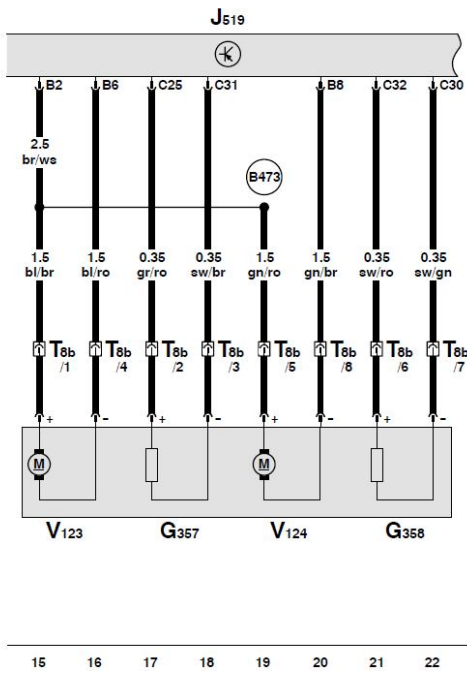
$J_{519}$

B2 B6 C25 C31 B8 C32 C30

2.5 br/ws

B473

1.5 bl/br

1.5 bl/ro

0.35 gr/ro

0.35 sw/br

1.5 gn/ro

1.5 gn/br

0.35 sw/ro

0.35 sw/gn

$T_{8b}$ /1

$T_{8b}$ /4

$T_{8b}$ /2

$T_{8b}$ /3

$T_{8b}$ /5

$T_{8b}$ /8

$T_{8b}$ /6

$T_{8b}$ /7

+ - + - + - + -

M

M

$V_{123}$ $G_{357}$ $V_{124}$ $G_{358}$

15 16 17 18 19 20 21 22